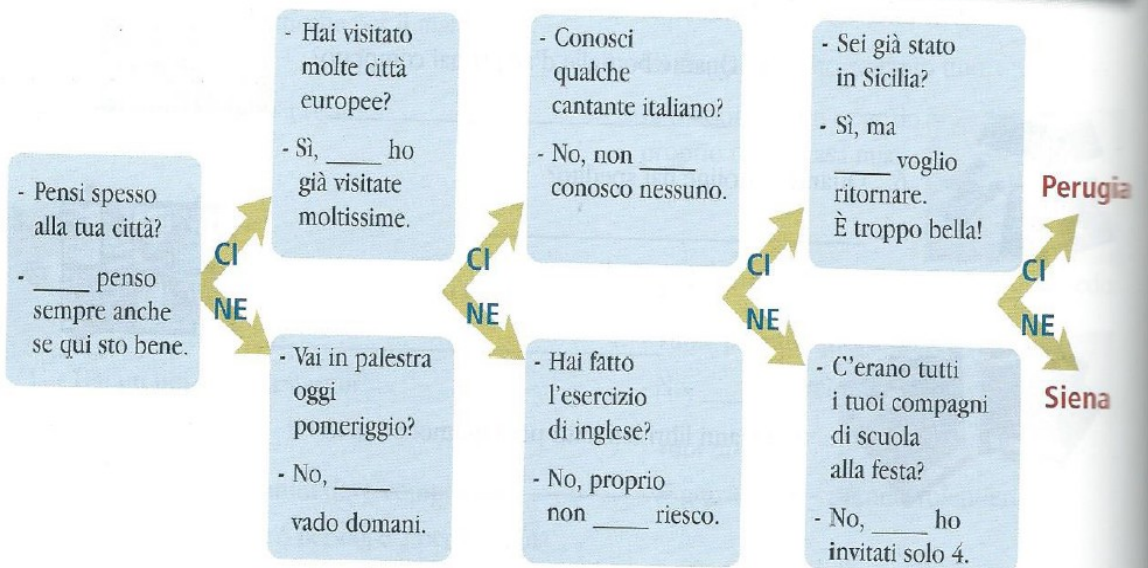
- Pensi spesso alla tua città?

- _____ penso sempre anche se qui sto bene.

CI

NE

- Hai visitato molte città europee?

- Sì, _____ ho già visitate moltissime.

- Vai in palestra oggi pomeriggio?

- No, _____ vado domani.

CI

NE

- Conosci qualche cantante italiano?

- No, non _____ conosco nessuno.

- Hai fatto l'esercizio di inglese?

- No, proprio non _____ riesco.

CI

NE

- Sei già stato in Sicilia?

- Sì, ma _____ voglio ritornare. È troppo bella!

- C'erano tutti i tuoi compagni di scuola alla festa?

- No, _____ ho invitati solo 4.

CI

NE

Perugia

Siena